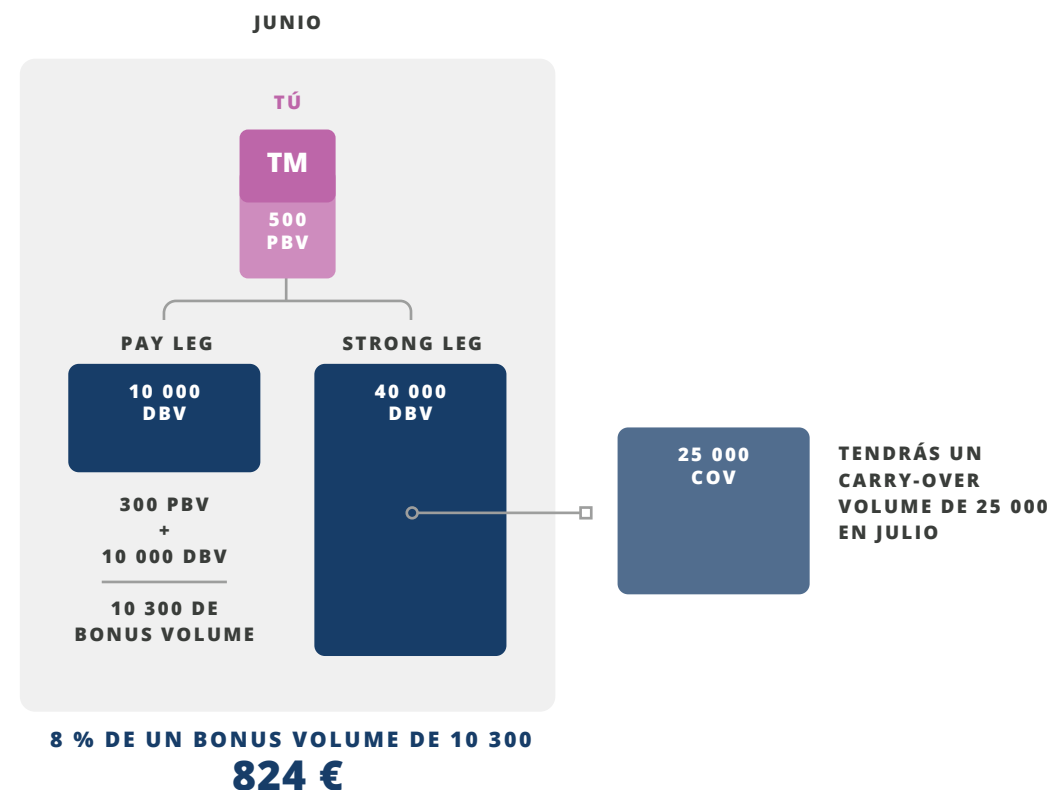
JUNIO

TÚ

TM

500 PBV

PAY LEG

STRONG LEG

10 000 DBV

40 000 DBV

25 000 COV

TENDRÁS UN CARRY-OVER VOLUME DE 25 000 EN JULIO

300 PBV
+
10 000 DBV

10 300 DE BONUS VOLUME

8 % DE UN BONUS VOLUME DE 10 300
824 €